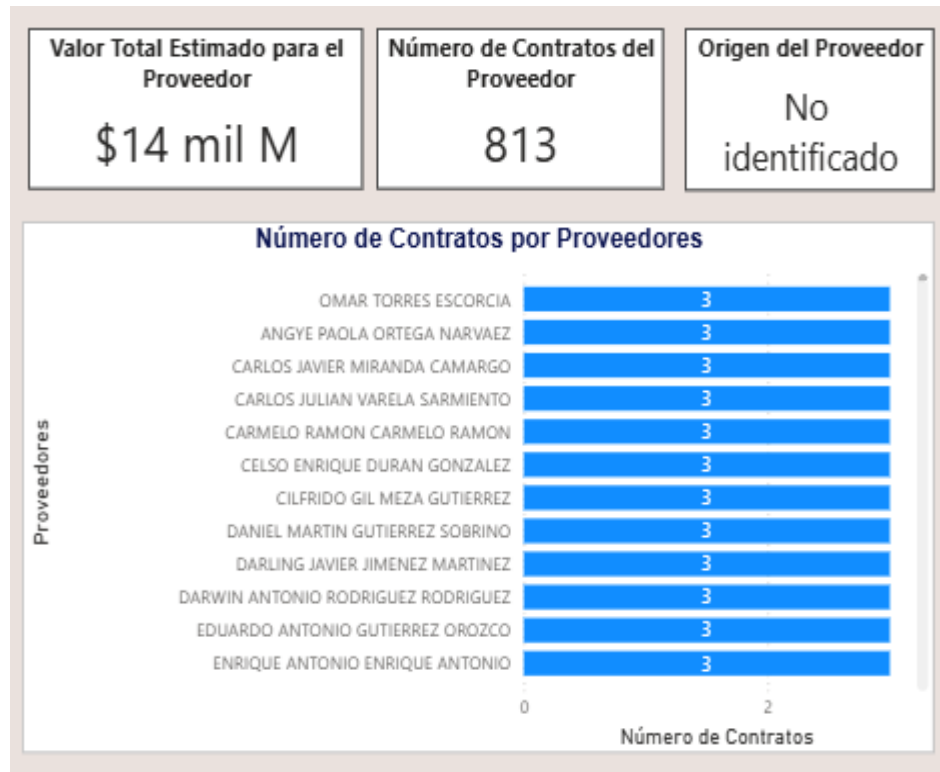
Valor Total Estimado para el Proveedor

$14 mil M

Número de Contratos del Proveedor

813

Origen del Proveedor

No identificado

Número de Contratos por Proveedores

Proveedores

| Proveedores | Número de Contratos |
|---|---|
| OMAR TORRES ESCORCIA | 3 |
| ANGYE PAOLA ORTEGA NARVAEZ | 3 |
| CARLOS JAVIER MIRANDA CAMARGO | 3 |
| CARLOS JULIAN VARELA SARMIENTO | 3 |
| CARMELO RAMON CARMELO RAMON | 3 |
| CELSO ENRIQUE DURAN GONZALEZ | 3 |
| CILFRIDO GIL MEZA GUTIERREZ | 3 |
| DANIEL MARTIN GUTIERREZ SOBRINO | 3 |
| DARLING JAVIER JIMENEZ MARTINEZ | 3 |
| DARWIN ANTONIO RODRIGUEZ RODRIGUEZ | 3 |
| EDUARDO ANTONIO GUTIERREZ OROZCO | 3 |
| ENRIQUE ANTONIO ENRIQUE ANTONIO | 3 |

0
2
Número de Contratos